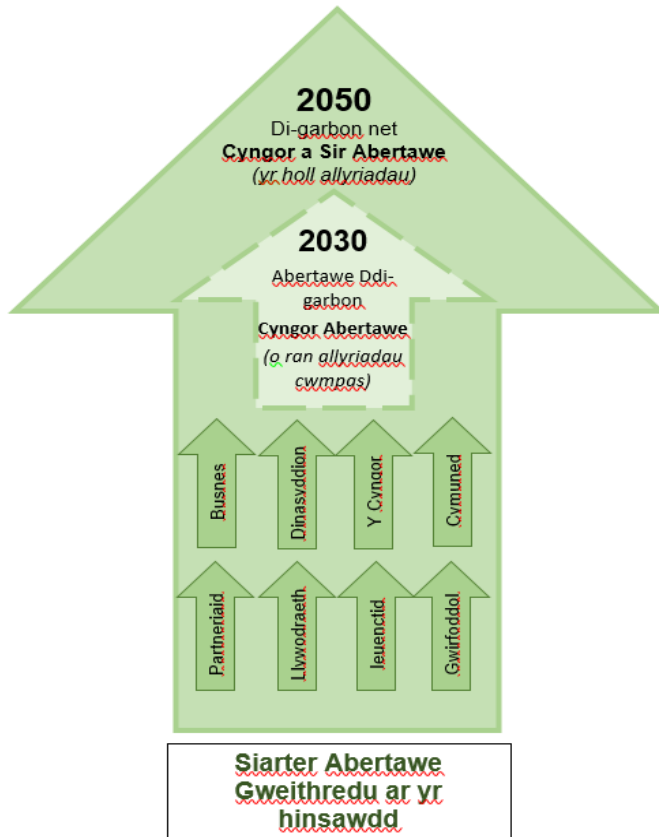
2050
Di-garbon net
Cyngor a Sir Abertawe
(yr holl allyriadau)

2030
Abertawe Ddi-garbon
Cyngor Abertawe
(o ran allyriadau cwmpas)

Busnes
Dinasyddion
Y Cyngor
Cymuned

Partneriaid
Llywodraeth
Ieuenctid
Gwirfoddol

Siarter Abertawe Gweithredu ar yr hinsawdd